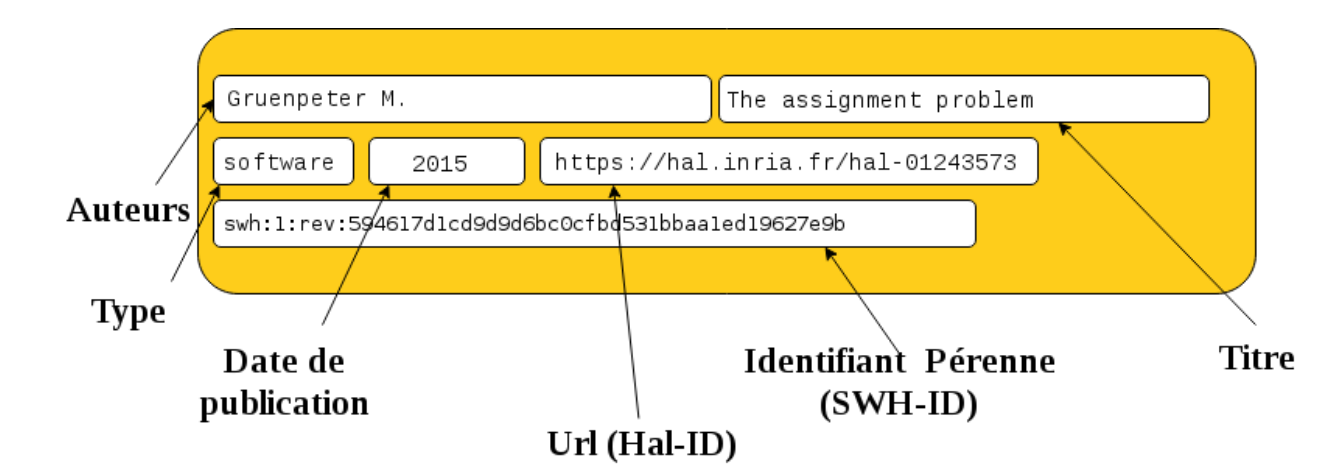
Gruenpeter M.

The assignment problem

software

2015

https://hal.inria.fr/hal-01243573

swh:1:rev:594617d1cd9d9d6bc0cfbd531bbaa1ed19627e9b

Auteurs

Type

Date de publication

Url (Hal-ID)

Identifiant Pérenne (SWH-ID)

Titre